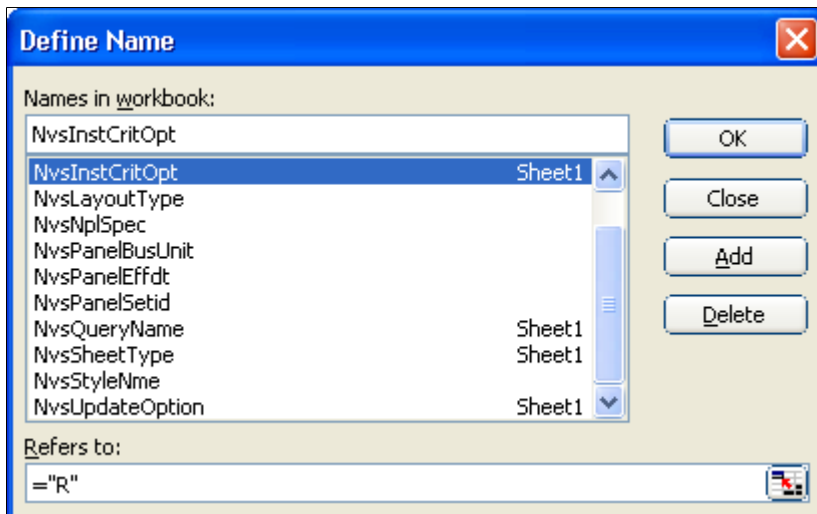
Define Name

Names in workbook:

NvsInstCritOpt

| | |
|---|---|
| NvsInstCritOpt | Sheet1 |
| NvsLayoutType | |
| NvsNplSpec | |
| NvsPanelBusUnit | |
| NvsPanelEffdt | |
| NvsPanelSetid | |
| NvsQueryName | Sheet1 |
| NvsSheetType | Sheet1 |
| NvsStyleNme | |
| NvsUpdateOption | Sheet1 |

OK

Close

Add

Delete

Refers to:

="R"